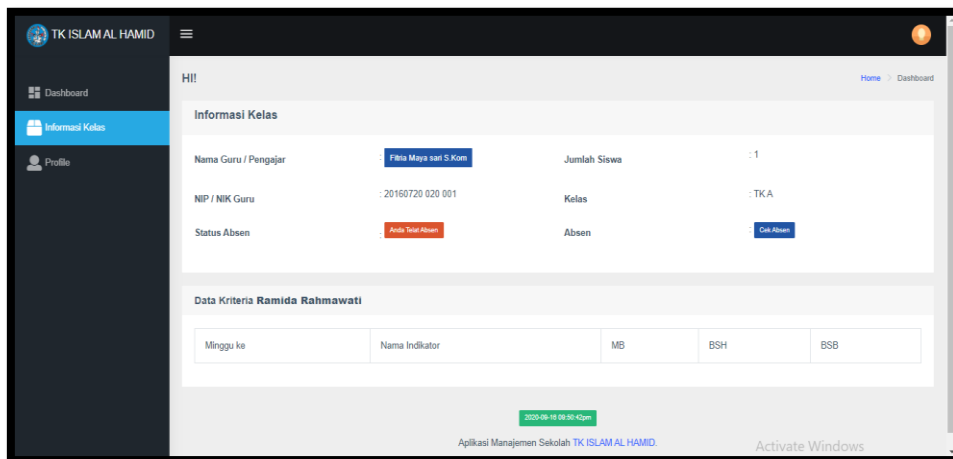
TK ISLAM AL HAMID

Dashboard

Informasi Kelas

Profile

HI!

Home > Dashboard

Informasi Kelas

Nama Guru / Pengajar : Fitria Maya sari S.Kom

Jumlah Siswa : 1

NIP / NIK Guru : 20160720 020 001

Kelas : TK A

Status Absen : Anda Telat Absen

Absen : Cek Absen

Data Kriteria Ramida Rahmawati

| Minggu ke | Nama Indikator | MB | BSH | BSB |
|---|---|---|---|---|

2020-09-16 09:50:42pm

Aplikasi Manajemen Sekolah TK ISLAM AL HAMID.

Activate Windows